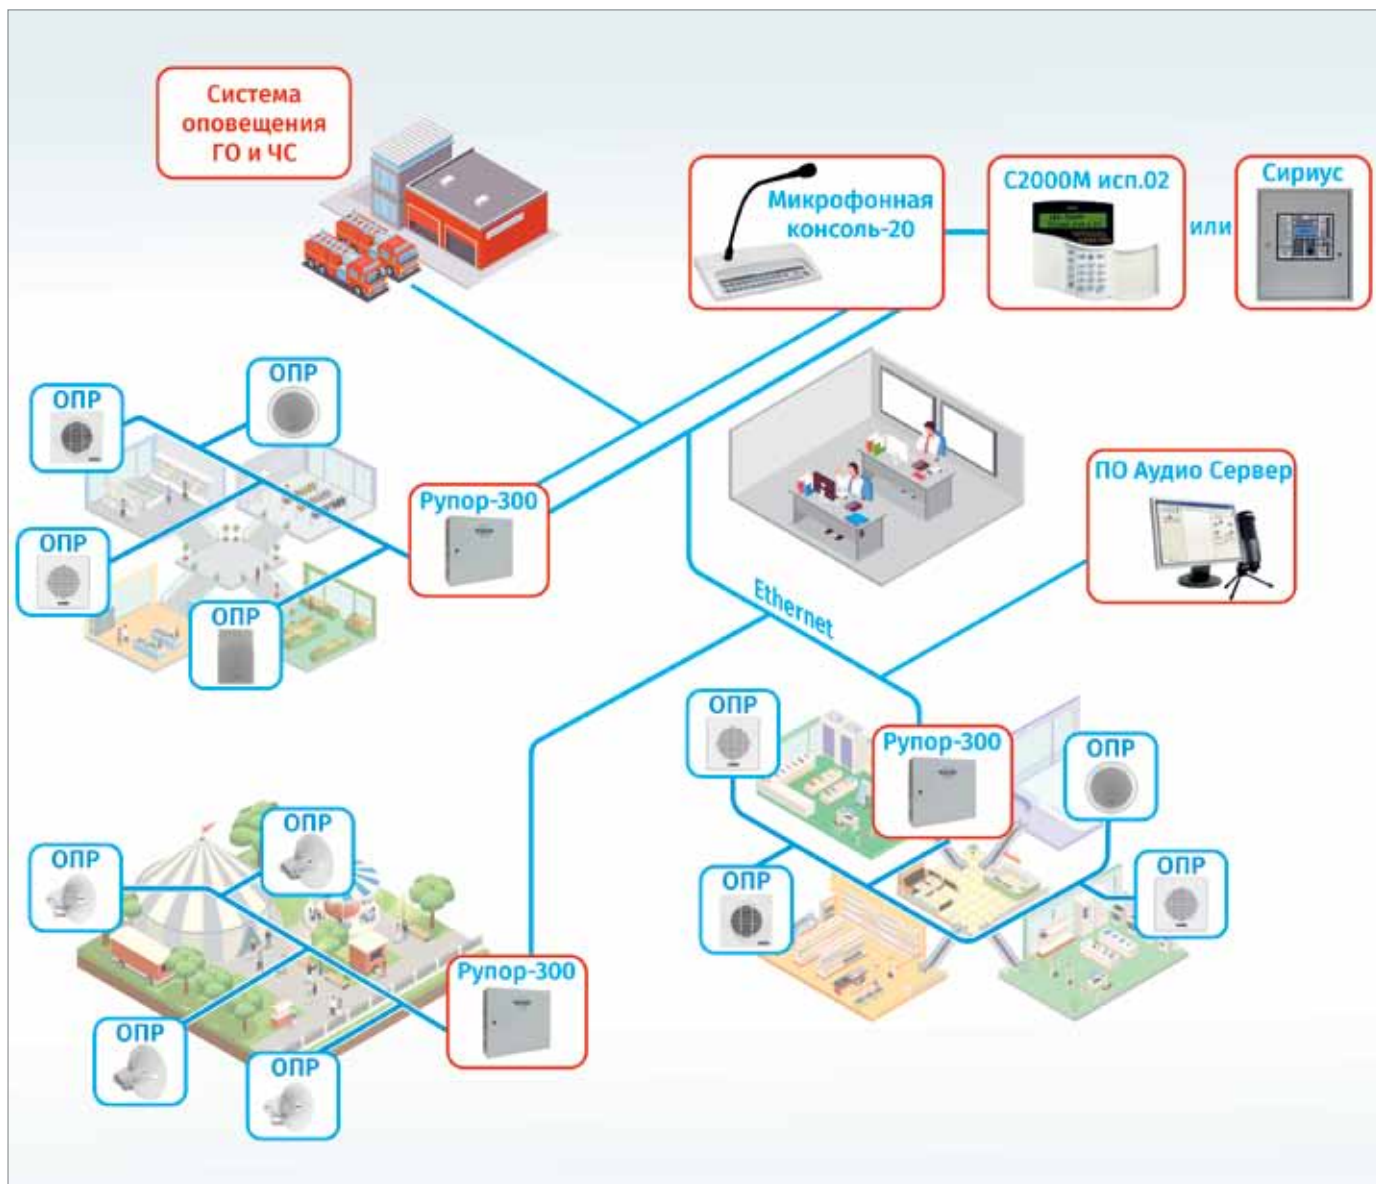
Система оповещения ГО и ЧС

Микрофонная консоль-20

С2000М исп.02

или

Сириус

ОПР

ОПР

ОПР

ОПР

Рупор-300

ПО Аудио Сервер

Ethernet

ОПР

Рупор-300

ОПР

ОПР

ОПР

ОПР

ОПР

ОПР

Рупор-300

ОПР

ОПР